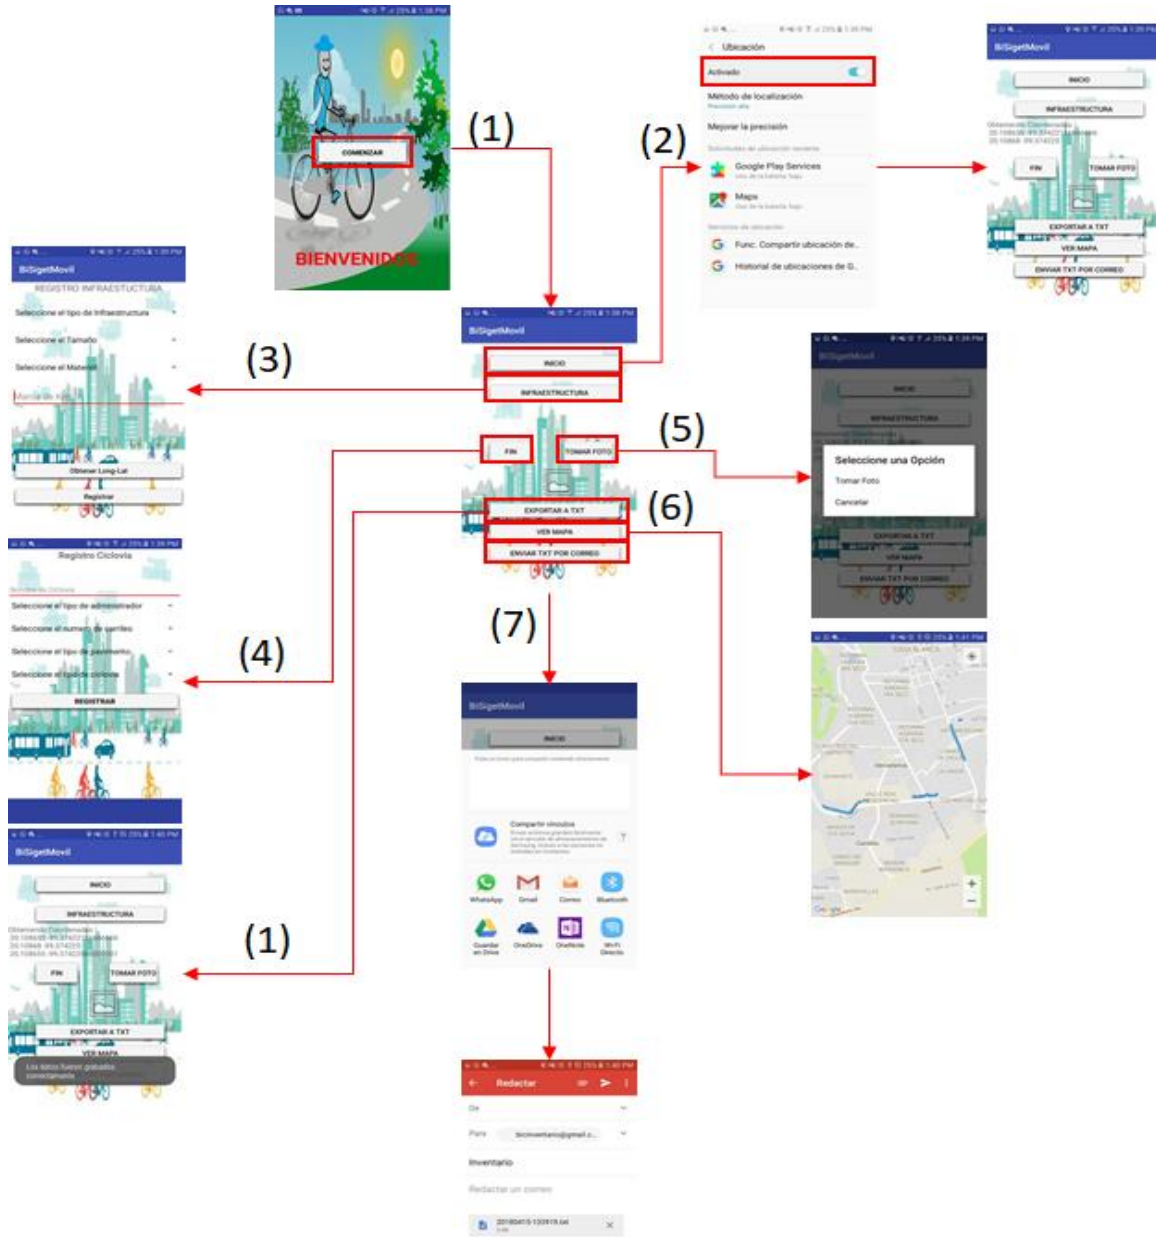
COMENZAR

BIENVENIDOS

(1)

(2)

Ubicación

Activado

Método de localización

Mejorar la precisión

Google Play Services

Maps

Func. Compartir ubicación de...

Historial de ubicaciones de G...

BiSigetMovil

INICIO

INFRAESTRUCTURA

FIN

TOMAR FOTO

EXPORTAR A TXT

VER MAPA

ENVIAR TXT POR CORREO

BiSigetMovil

REGISTRO INFRAESTUCTURA

Seleccione el tipo de Infraestructura

Seleccione el Tamaño

Seleccione el Material

Obtener Long-Lat

Registrar

(3)

BiSigetMovil

INICIO

INFRAESTRUCTURA

FIN

TOMAR FOTO

EXPORTAR A TXT

VER MAPA

ENVIAR TXT POR CORREO

(5)

(6)

BiSigetMovil

INICIO

INFRAESTRUCTURA

Seleccione una Opción

Tomar Foto

Cancelar

EXPORTAR A TXT

VER MAPA

ENVIAR TXT POR CORREO

Registro Ciclovia

Seleccione el tipo de administrador

Seleccione el numero de carriles

Seleccione el tipo de pavimento

Seleccione el tipo de ciclovia

REGISTRAR

(4)

(7)

BiSigetMovil

INICIO

Compartir vínculos

WhatsApp

Gmail

Correo

Bluetooth

Guardar en Drive

OneDrive

OneNote

Wi-Fi Directo

BiSigetMovil

INICIO

INFRAESTRUCTURA

FIN

TOMAR FOTO

EXPORTAR A TXT

VER MAPA

Los datos fueron grabados correctamente

(1)

Redactar

De

Para

Inventario

Redactar un correo

20180415-133919.txt